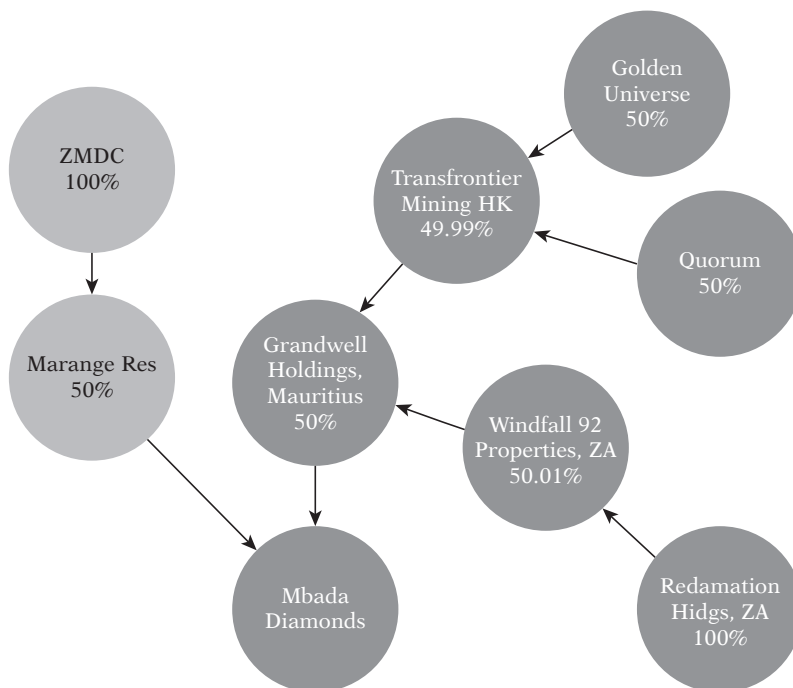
ZMDC
100%

Marange Res
50%

Golden Universe
50%

Transfrontier Mining HK
49.99%

Quorum
50%

Grandwell Holdings, Mauritius
50%

Windfall 92 Properties, ZA
50.01%

Mbada Diamonds

Redamation Hidgs, ZA
100%